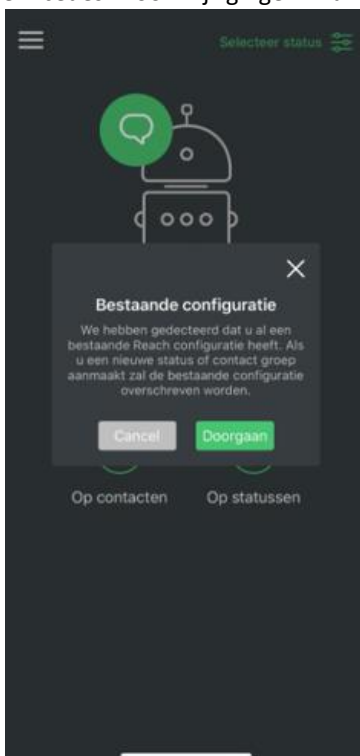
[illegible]

Selecteer status

Bestaande configuratie

We hebben gedecteerd dat u al een bestaande Reach configuratie heeft. Als u een nieuwe status of contact groep aanmaakt zal de bestaande configuratie overschreven worden.

Cancel

Doorgaan

Op contacten

Op statussen